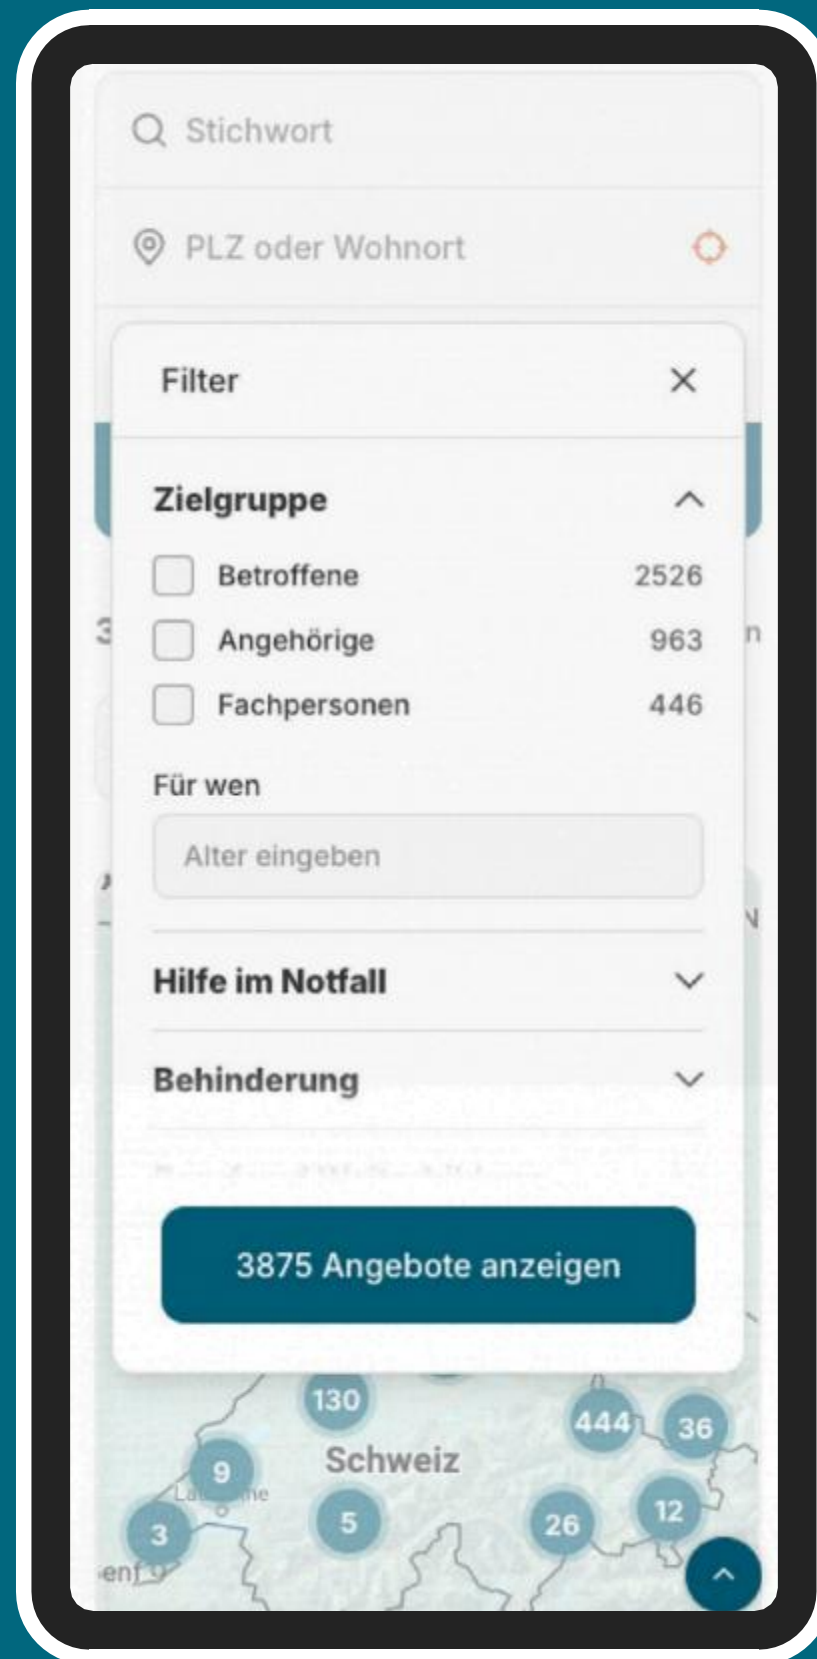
Stichwort

PLZ oder Wohnort

Filter

Zielgruppe

Betroffene 2526

Angehörige 963

Fachpersonen 446

Für wen

Alter eingeben

Hilfe im Notfall

Behinderung

3875 Angebote anzeigen

130

444

36

9

Schweiz

3

5

26

12

Lausanne

enf